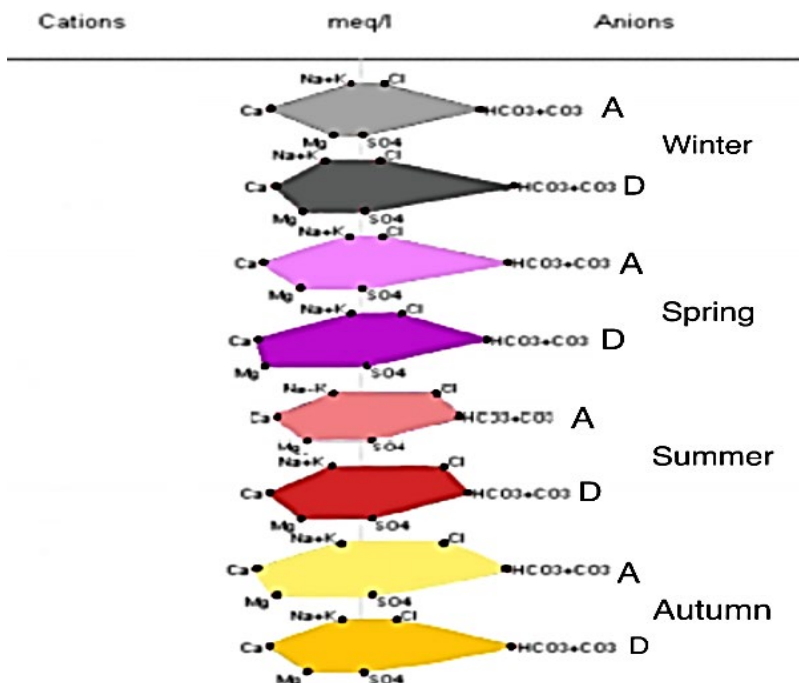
Cations meq/l Anions

Na+K Cl
Ca HCO3+CO3 A
Mg SO4
Winter
Na+K Cl
Ca HCO3+CO3 D
Mg SO4

Na+K Cl
Ca HCO3+CO3 A
Mg SO4
Spring
Na+K Cl
Ca HCO3+CO3 D
Mg SO4

Na+K Cl
Ca HCO3+CO3 A
Mg SO4
Summer
Na+K Cl
Ca HCO3+CO3 D
Mg SO4

Na+K Cl
Ca HCO3+CO3 A
Mg SO4
Autumn
Na+K Cl
Ca HCO3+CO3 D
Mg SO4